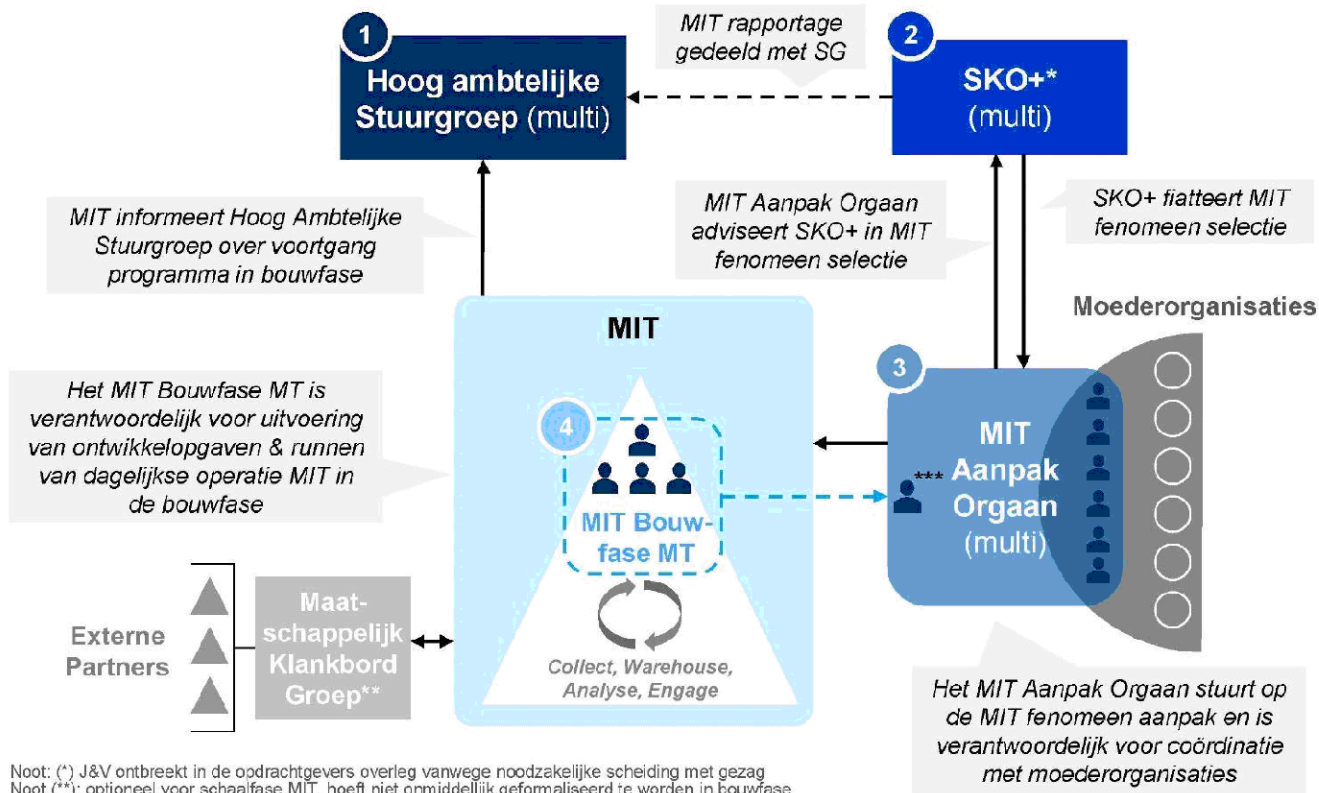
1

Hoog ambtelijke Stuurgroep (multi)

MIT rapportage gedeeld met SG

2

SKO+* (multi)

MIT informeert Hoog Ambtelijke Stuurgroep over voortgang programma in bouwfase

MIT Aanpak Orgaan adviseert SKO+ in MIT fenomeen selectie

SKO+ fiatteert MIT fenomeen selectie

Moederorganisaties

MIT

Het MIT Bouwfase MT is verantwoordelijk voor uitvoering van ontwikkelopgaven & runnen van dagelijkse operatie MIT in de bouwfase

4

3

MIT Aanpak Orgaan (multi)

***

MIT Bouwfase MT

Externe Partners

Maatschappelijk Klankbord Groep**

Collect, Warehouse, Analyse, Engage

Het MIT Aanpak Orgaan stuurt op de MIT fenomeen aanpak en is verantwoordelijk voor coördinatie met moederorganisaties

Noot: (*) J&V ontbreekt in de opdrachtgevers overleg vanwege noodzakelijke scheiding met gezag
Noot (**): optioneel voor schaalfase MIT, hoeft niet onmiddellijk geformaliseerd te worden in bouwfase